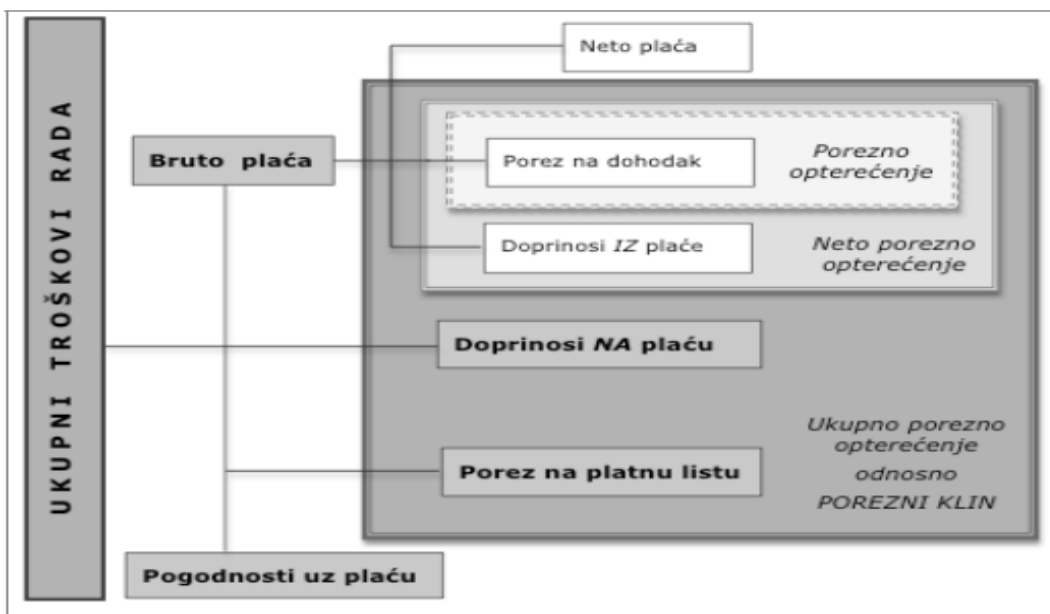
UKUPNI TROŠKOVI RADA

Neto plaća

Bruto plaća

Porez na dohodak

Porezno opterećenje

Doprinosi *IZ* plaće

Neto porezno opterećenje

Doprinosi *NA* plaću

Ukupno porezno opterećenje odnosno POREZNI KLIN

Porez na platnu listu

Pogodnosti uz plaću